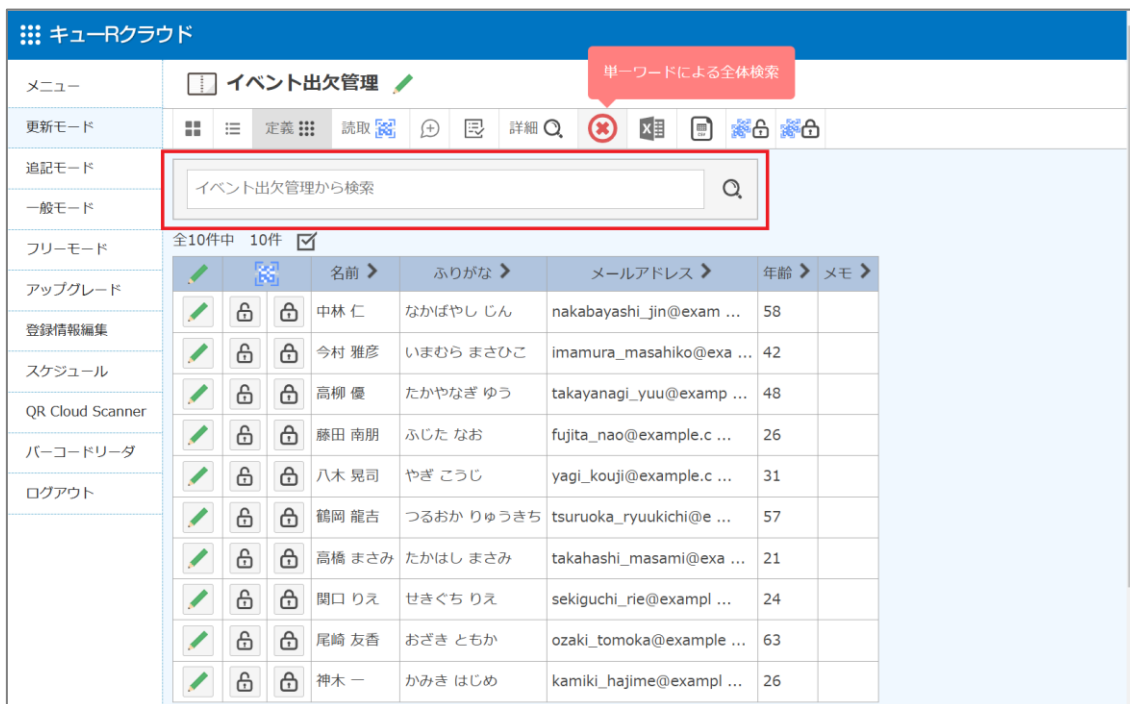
キューRクラウド

メニュー
更新モード
追記モード
一般モード
フリーモード
アップグレード
登録情報編集
スケジュール
QR Cloud Scanner
バーコードリーダ
ログアウト

イベント出欠管理

単一ワードによる全体検索

定義 読取 詳細

イベント出欠管理から検索

全10件中 10件

| | | | 名前 | ふりがな | メールアドレス | 年齢 | メモ |
|---|---|---|---|---|---|---|---|
| | | | 中林 仁 | なかばやし じん | nakabayashi_jin@exam ... | 58 | |
| | | | 今村 雅彦 | いまむら まさひこ | imamura_masahiko@exa ... | 42 | |
| | | | 高柳 優 | たかやなぎ ゆう | takayanagi_yuu@examp ... | 48 | |
| | | | 藤田 南朋 | ふじた なお | fujita_nao@example.c ... | 26 | |
| | | | 八木 晃司 | やぎ こうじ | yagi_kouji@example.c ... | 31 | |
| | | | 鶴岡 龍吉 | つるおか りゅうきち | tsuruoka_ryuukichi@e ... | 57 | |
| | | | 高橋 まさみ | たかはし まさみ | takahashi_masami@exa ... | 21 | |
| | | | 関口 りえ | せきぐち りえ | sekiguchi_rie@exampl ... | 24 | |
| | | | 尾崎 友香 | おざき ともか | ozaki_tomoka@example ... | 63 | |
| | | | 神木 一 | かみき はじめ | kamiki_hajime@exampl ... | 26 | |